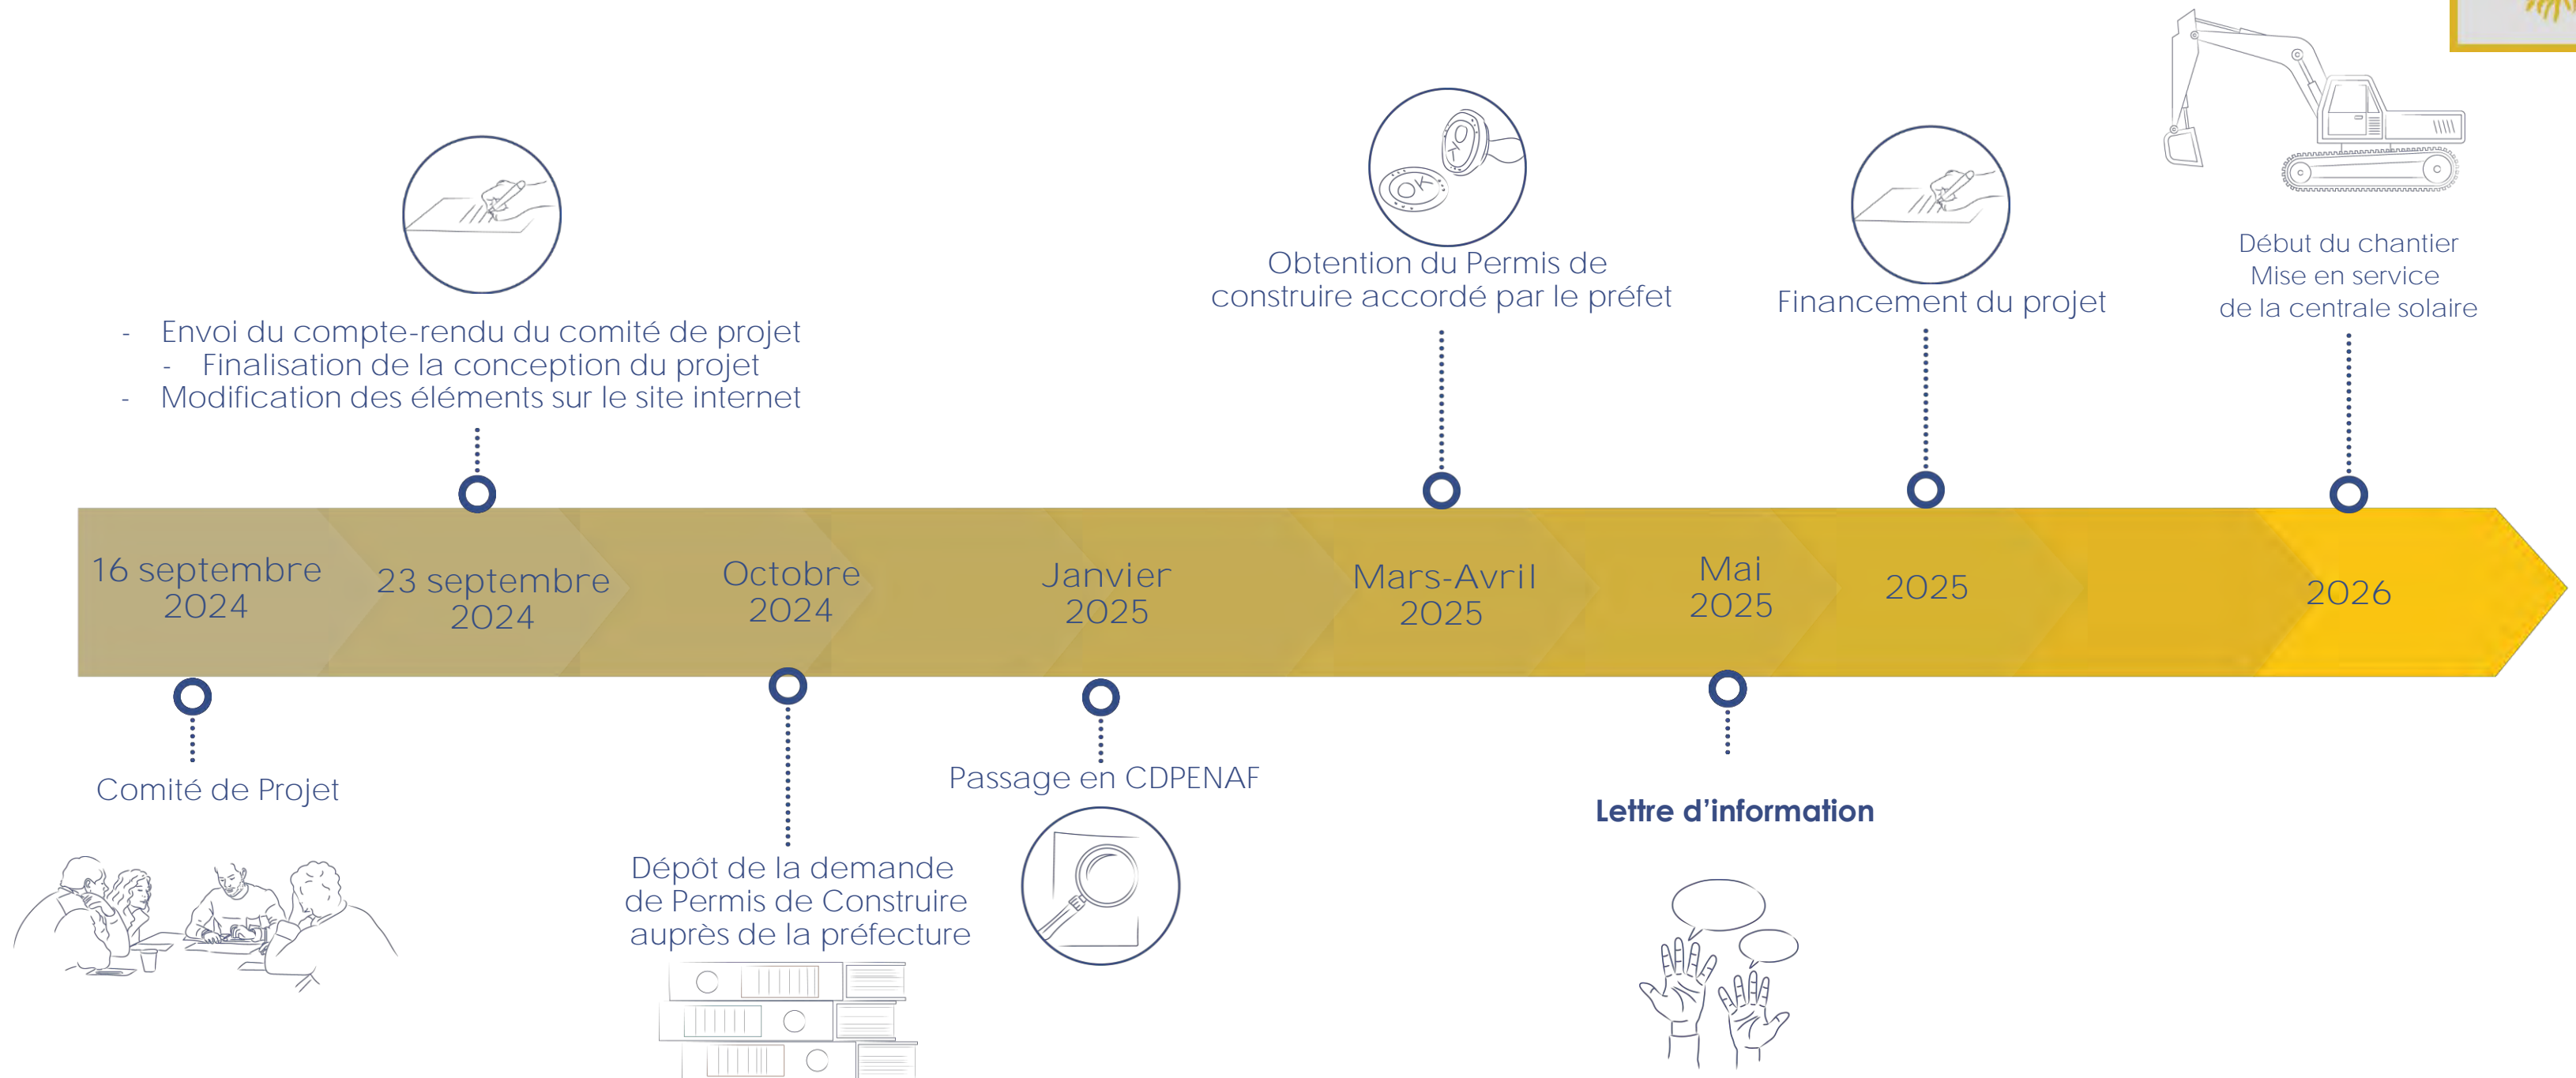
- Envoi du compte-rendu du comité de projet
- Finalisation de la conception du projet
- Modification des éléments sur le site internet

Obtention du Permis de construire accordé par le préfet

Financement du projet

Début du chantier
Mise en service
de la centrale solaire

16 septembre 2024

23 septembre 2024

Octobre 2024

Janvier 2025

Mars-Avril 2025

Mai 2025

2025

2026

Comité de Projet

Dépôt de la demande de Permis de Construire auprès de la préfecture

Passage en CDPENAF

Lettre d'information

OK